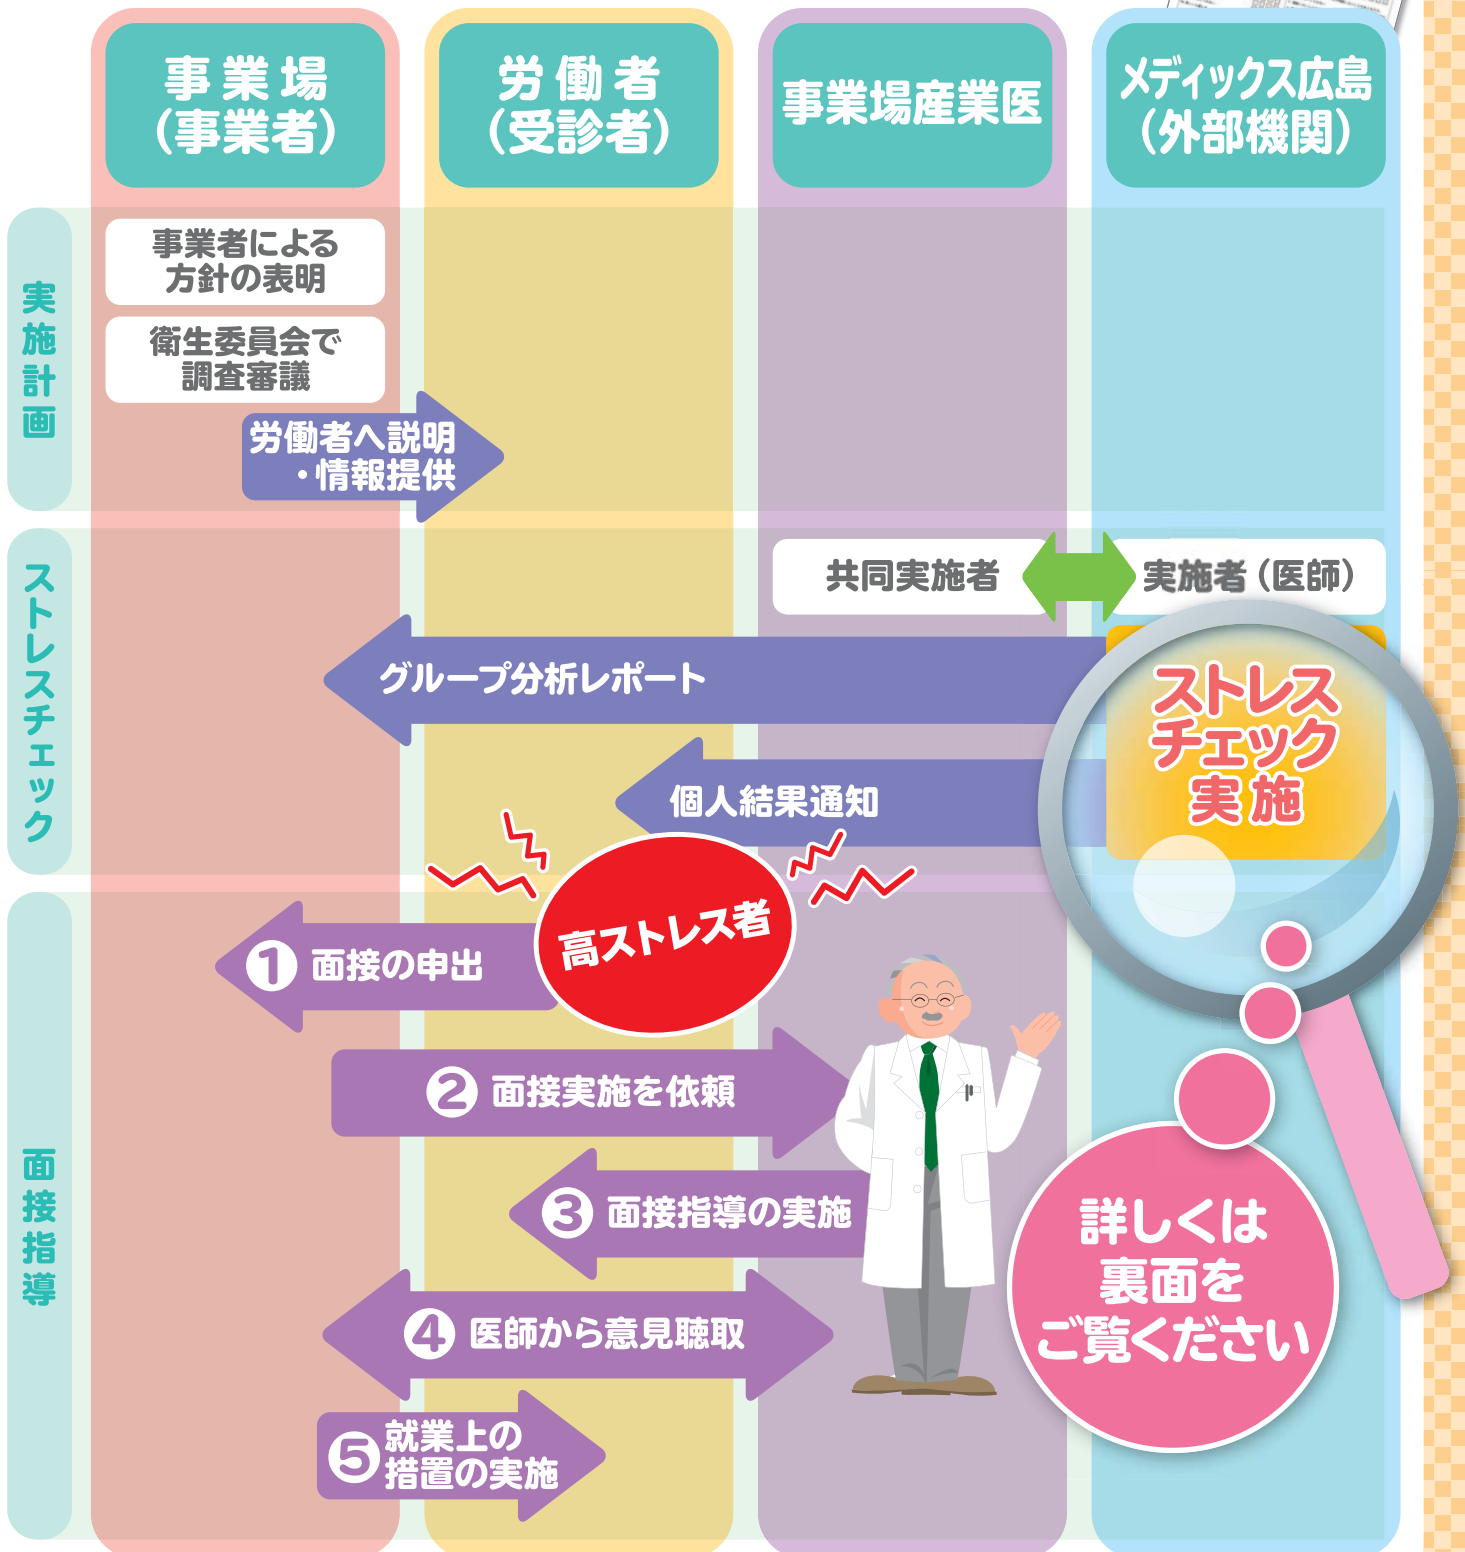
事業場
(事業者)

労働者
(受診者)

事業場産業医

メディックス広島
(外部機関)

実施計画

事業者による方針の表明

衛生委員会で調査審議

労働者へ説明・情報提供

ストレスチェック

共同実施者

実施者(医師)

グループ分析レポート

ストレスチェック実施

個人結果通知

面接指導

高ストレス者

① 面接の申出

② 面接実施を依頼

③ 面接指導の実施

④ 医師から意見聴取

⑤ 就業上の措置の実施

詳しくは裏面をご覧ください